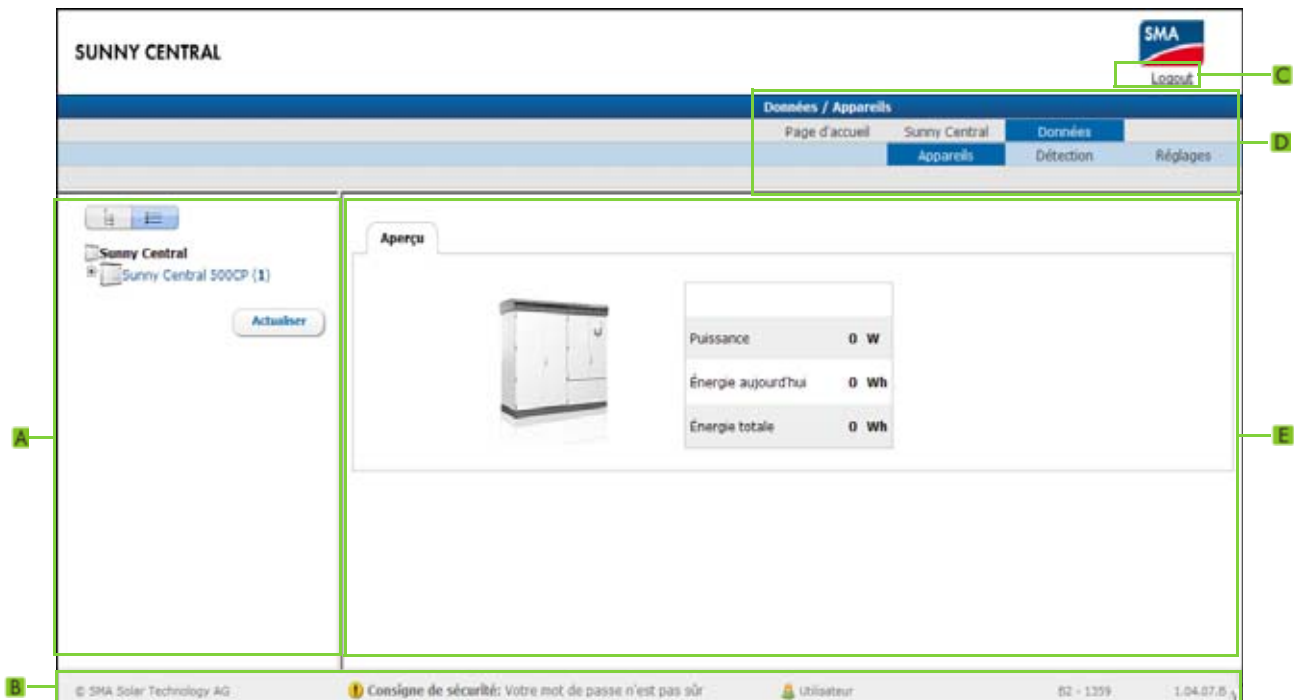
SUNNY CENTRAL

SMA

Logout

C

Données / Appareils

Page d'accueil Sunny Central Données

Appareils Détection Réglages

D

Sunny Central
Sunny Central 500CP (1)

Actualiser

Aperçu

| | |
|---|---|
| Puissance | 0 W |
| Énergie aujourd'hui | 0 Wh |
| Énergie totale | 0 Wh |

A

E

B

© SMA Solar Technology AG

Consigne de sécurité: Votre mot de passe n'est pas sûr

Utilisateur

82 - 1359

1.04.07.B